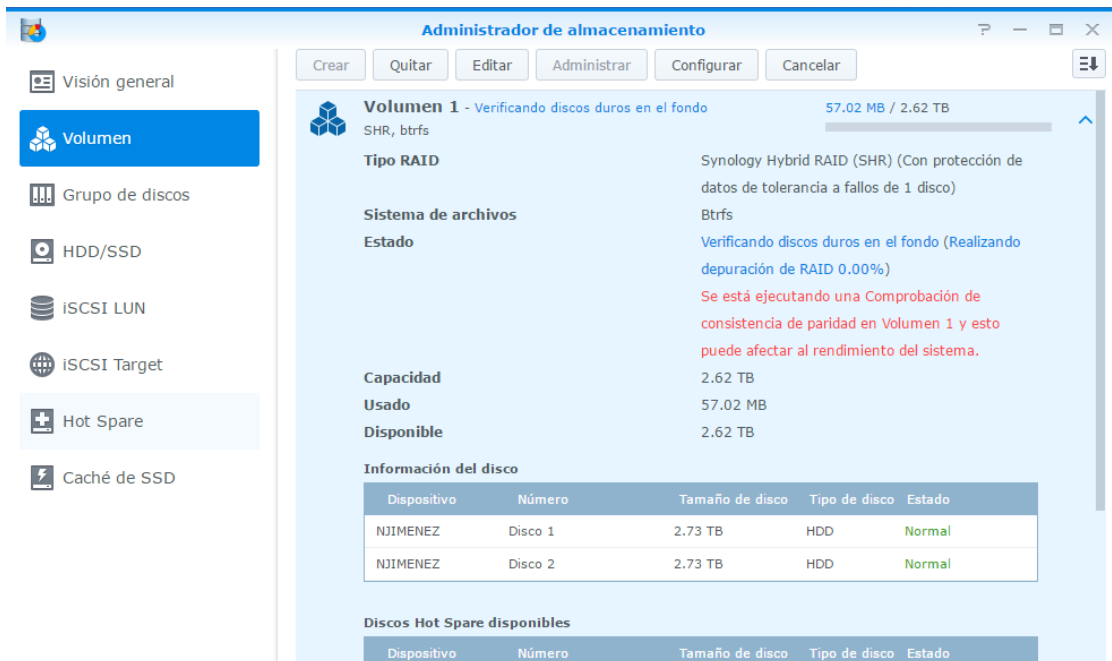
Administrador de almacenamiento

Visión general
Volumen
Grupo de discos
HDD/SSD
iSCSI LUN
iSCSI Target
Hot Spare
Caché de SSD

Crear Quitar Editar Administrar Configurar Cancelar

Volumen 1 - Verificando discos duros en el fondo
SHR, btrfs
57.02 MB / 2.62 TB

Tipo RAID
Synology Hybrid RAID (SHR) (Con protección de datos de tolerancia a fallos de 1 disco)
Sistema de archivos
Btrfs
Estado
Verificando discos duros en el fondo (Realizando depuración de RAID 0.00%)
Se está ejecutando una Comprobación de consistencia de paridad en Volumen 1 y esto puede afectar al rendimiento del sistema.
Capacidad
2.62 TB
Usado
57.02 MB
Disponible
2.62 TB

Información del disco

| Dispositivo | Número | Tamaño de disco | Tipo de disco | Estado |
|---|---|---|---|---|
| NJIMENEZ | Disco 1 | 2.73 TB | HDD | Normal |
| NJIMENEZ | Disco 2 | 2.73 TB | HDD | Normal |

Discos Hot Spare disponibles

| Dispositivo | Número | Tamaño de disco | Tipo de disco | Estado |
|---|---|---|---|---|